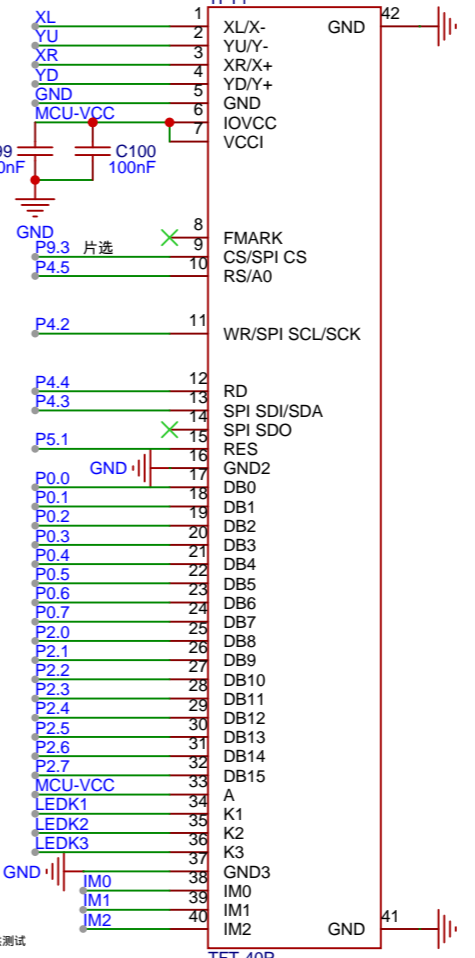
XL
YU
XR
YD
GND
MCU-VCC
99
nF
C100
100nF
GND
P9.3 片选
P4.5
P4.2
P4.4
P4.3
P5.1
GND
P0.0
P0.1
P0.2
P0.3
P0.4
P0.5
P0.6
P0.7
P2.0
P2.1
P2.2
P2.3
P2.4
P2.5
P2.6
P2.7
MCU-VCC
LEDK1
LEDK2
LEDK3
GND
IM0
IM1
IM2

1 XL/X-
2 YU/Y-
3 XR/X+
4 YD/Y+
5 GND
6 IOVCC
7 VCCI
8 FMARK
9 CS/SPI CS
10 RS/A0
11 WR/SPI SCL/SCK
12 RD
13 SPI SDI/SDA
14 SPI SDO
15 RES
16 GND2
17 DB0
18 DB1
19 DB2
20 DB3
21 DB4
22 DB5
23 DB6
24 DB7
25 DB8
26 DB9
27 DB10
28 DB11
29 DB12
30 DB13
31 DB14
32 DB15
33 A
34 K1
35 K2
36 K3
37 GND3
38 IM0
39 IM1
40 IM2

GND 42
GND 41

测试
TFT 40P